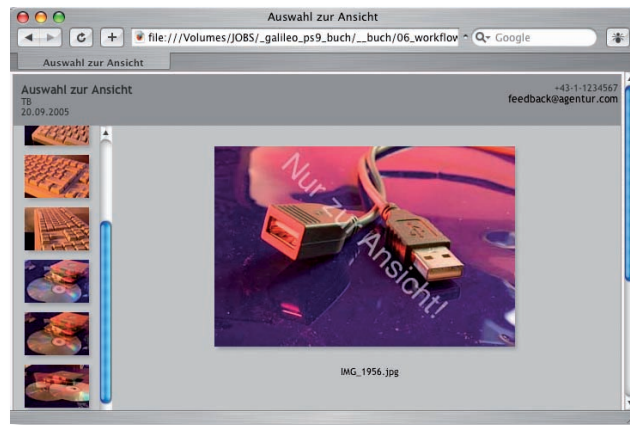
Auswahl zur Ansicht

file:///Volumes/JOBS/_galileo_ps9_buch/__buch/06_workflov

Google

Auswahl zur Ansicht

Auswahl zur Ansicht
TB
20.09.2005

+43-1-1234567
feedback@agentur.com

Nur zur Ansicht!

IMG_1956.jpg